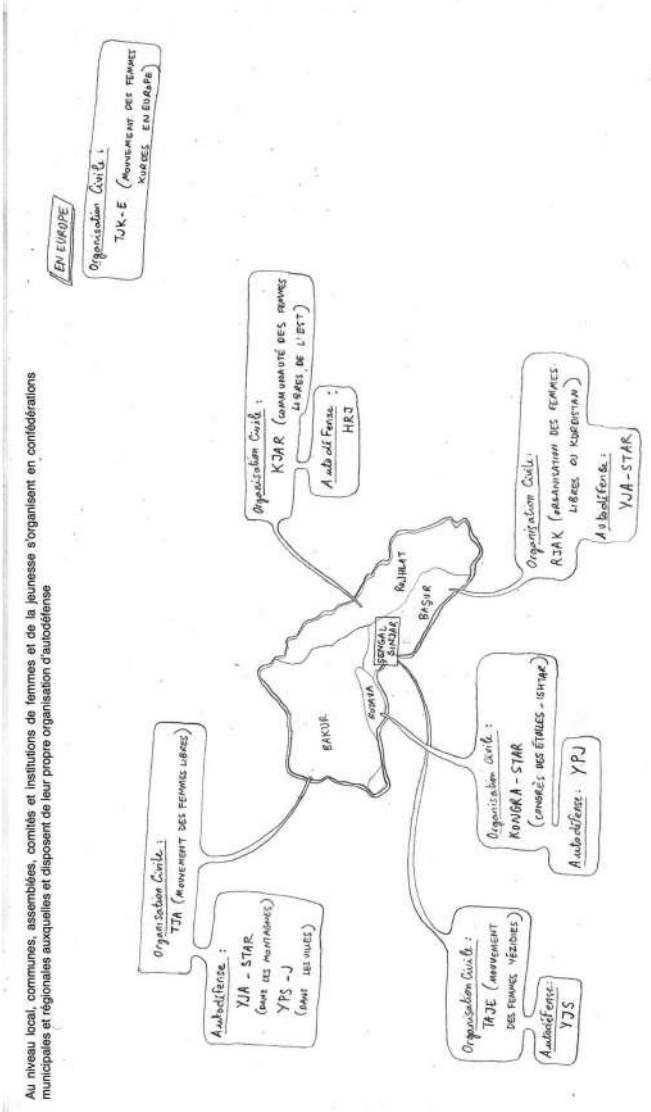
Au niveau local, communes, assemblées, comités et institutions de femmes et de la jeunesse s'organisent en confédérations municipales et régionales auxquelles et disposent de leur propre organisation d'autodéfense

EN EUROPE

Organisation Civile : TJK-E (MOUVEMENT DES FEMMES KURDES EN EUROPE)

Organisation Civile : KJAR (COMMUNAUTÉ DES FEMMES LIBRES DE L'EST)

Autodéfense : HRJ

Organisation Civile : RJAK (ORGANISATION DES FEMMES LIBRES DU KURDISTAN)

Autodéfense : YJA-STAR

Organisation Civile : TJA (MOUVEMENT DES FEMMES LIBRES)

Autodéfense : YJA - STAR (DANS LES MONTAGNES) YPS - J (DANS LES VILLES)

BAKUR

ROJAVA

ROJHILAT

BAŞUR

ŞENGAL SINJAR

Organisation Civile : KONGRA - STAR (CONGRÈS DES ÉTOILES - ISHTAR)

Autodéfense : YPJ

Organisation Civile : TAJE (MOUVEMENT DES FEMMES YÉZIDIES)

Autodéfense : YJS